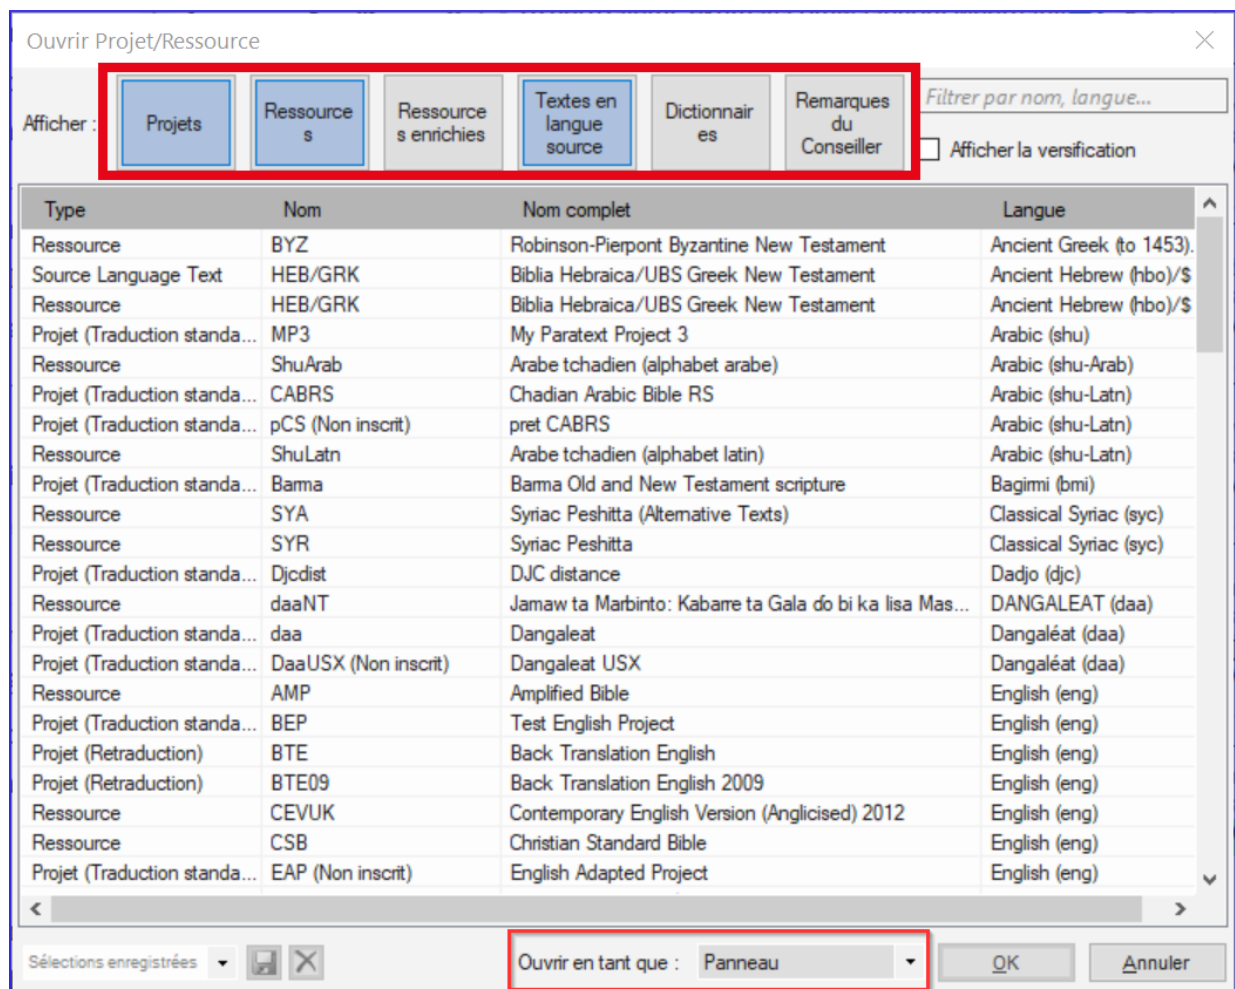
Ouvrir Projet/Ressource

Afficher : Projets Ressources Ressources enrichies Textes en langue source Dictionnaires Remarques du Conseiller

Filtrer par nom, langue...

Afficher la versification

| Type | Nom | Nom complet | Langue |
|---|---|---|---|
| Ressource | BYZ | Robinson-Pierpont Byzantine New Testament | Ancient Greek (to 1453). |
| Source Language Text | HEB/GRK | Biblia Hebraica/UBS Greek New Testament | Ancient Hebrew (hbo)/$ |
| Ressource | HEB/GRK | Biblia Hebraica/UBS Greek New Testament | Ancient Hebrew (hbo)/$ |
| Projet (Traduction standa... | MP3 | My Paratext Project 3 | Arabic (shu) |
| Ressource | ShuArab | Arabe tchadien (alphabet arabe) | Arabic (shu-Arab) |
| Projet (Traduction standa... | CABRS | Chadian Arabic Bible RS | Arabic (shu-Latn) |
| Projet (Traduction standa... | pCS (Non inscrit) | pret CABRS | Arabic (shu-Latn) |
| Ressource | ShuLatn | Arabe tchadien (alphabet latin) | Arabic (shu-Latn) |
| Projet (Traduction standa... | Barma | Barma Old and New Testament scripture | Bagirmi (bmi) |
| Ressource | SYA | Syriac Peshitta (Alternative Texts) | Classical Syriac (syc) |
| Ressource | SYR | Syriac Peshitta | Classical Syriac (syc) |
| Projet (Traduction standa... | Djcdist | DJC distance | Dadjo (djc) |
| Ressource | daaNT | Jamaw ta Marbinto: Kabarre ta Gala do bi ka lisa Mas... | DANGALEAT (daa) |
| Projet (Traduction standa... | daa | Dangaleat | Dangaléat (daa) |
| Projet (Traduction standa... | DaaUSX (Non inscrit) | Dangaleat USX | Dangaléat (daa) |
| Ressource | AMP | Amplified Bible | English (eng) |
| Projet (Traduction standa... | BEP | Test English Project | English (eng) |
| Projet (Retraduction) | BTE | Back Translation English | English (eng) |
| Projet (Retraduction) | BTE09 | Back Translation English 2009 | English (eng) |
| Ressource | CEVUK | Contemporary English Version (Anglicised) 2012 | English (eng) |
| Ressource | CSB | Christian Standard Bible | English (eng) |
| Projet (Traduction standa... | EAP (Non inscrit) | English Adapted Project | English (eng) |

Sélections enregistrées

Ouvrir en tant que : Panneau

OK Annuler